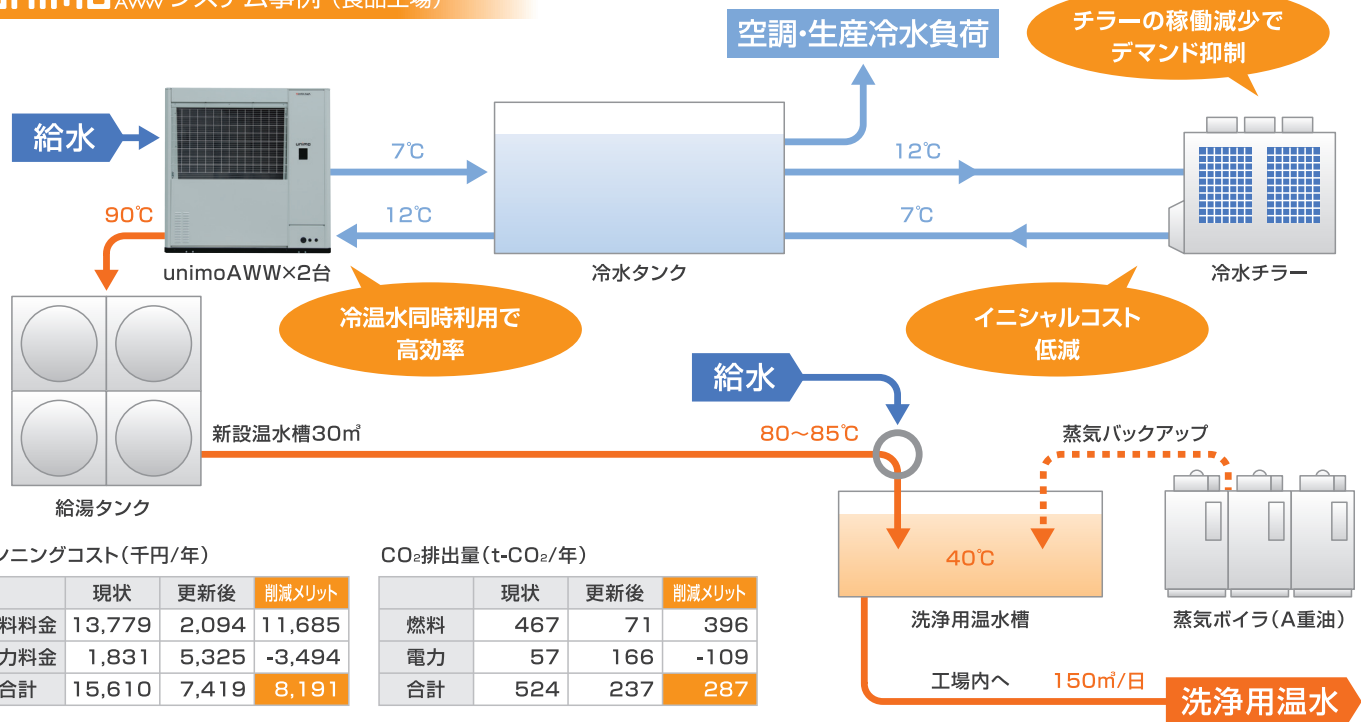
AWWシステム事例（食品工場）

空調・生産冷水負荷

チラーの稼働減少でデマンド抑制

給水

7℃

12℃

12℃

7℃

90℃

unimoAWW×2台

冷水タンク

冷水チラー

冷温水同時利用で高効率

イニシャルコスト低減

給水

新設温水槽30㎥

80〜85℃

蒸気バックアップ

40℃

給湯タンク

洗浄用温水槽

蒸気ボイラ（A重油）

工場内へ

150㎥/日

洗浄用温水

ンニングコスト（千円/年）

| | 現状 | 更新後 | 削減メリット |
|---|---|---|---|
| 料料金 | 13,779 | 2,094 | 11,685 |
| 力料金 | 1,831 | 5,325 | -3,494 |
| 合計 | 15,610 | 7,419 | 8,191 |

$CO_2$排出量（t-$CO_2$/年）

| | 現状 | 更新後 | 削減メリット |
|---|---|---|---|
| 燃料 | 467 | 71 | 396 |
| 電力 | 57 | 166 | -109 |
| 合計 | 524 | 237 | 287 |